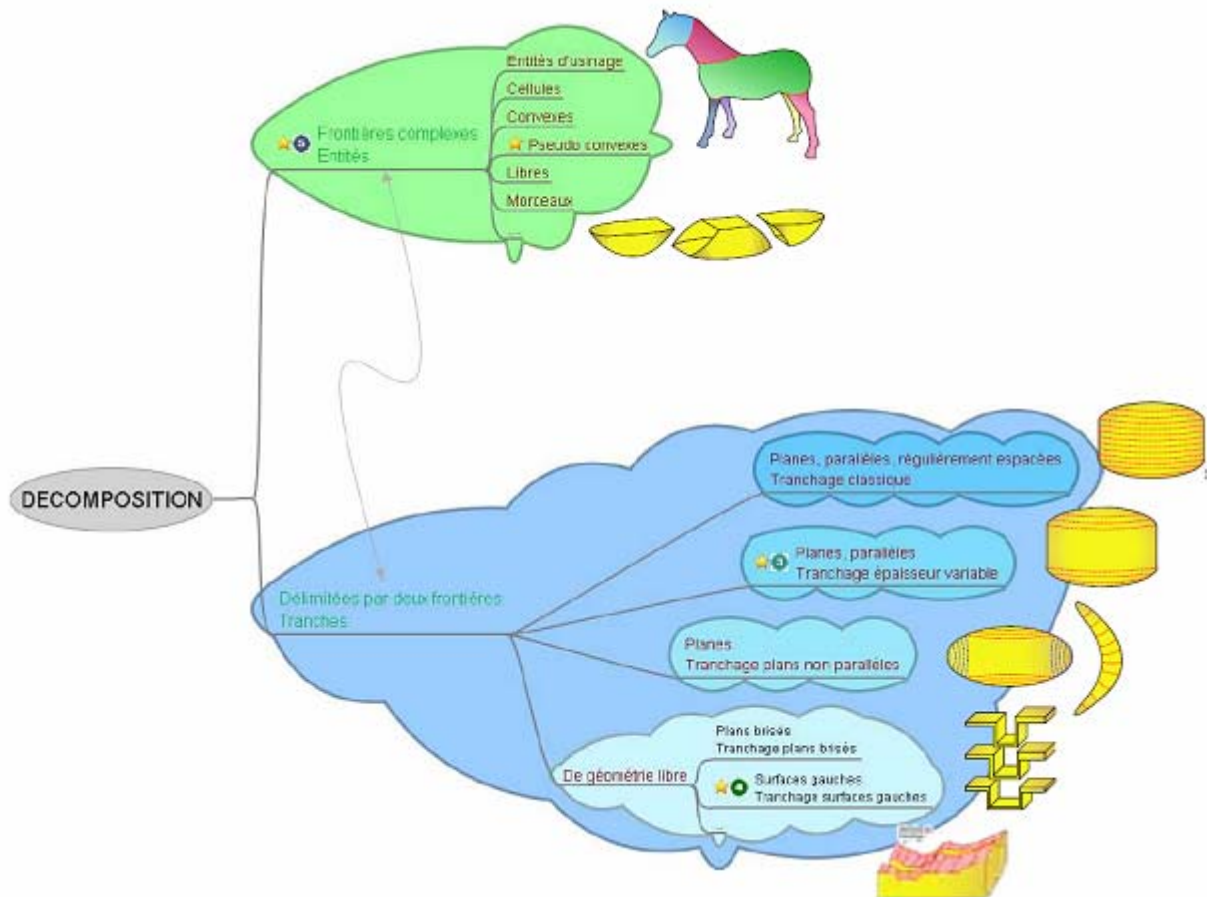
DECOMPOSITION

Frontières complexes
Entités

Entités d'usinage
Cellules
Convexes
Pseudo convexes
Libres
Morceaux

Délimitées par deux frontières
Tranches

Planes, parallèles, régulièrement espacées
Tranchage classique

Planes, parallèles
Tranchage épaisseur variable

Planes
Tranchage plans non parallèles

De géométrie libre

Plans brisés
Tranchage plans brisés

Surfaces gauches
Tranchage surfaces gauches